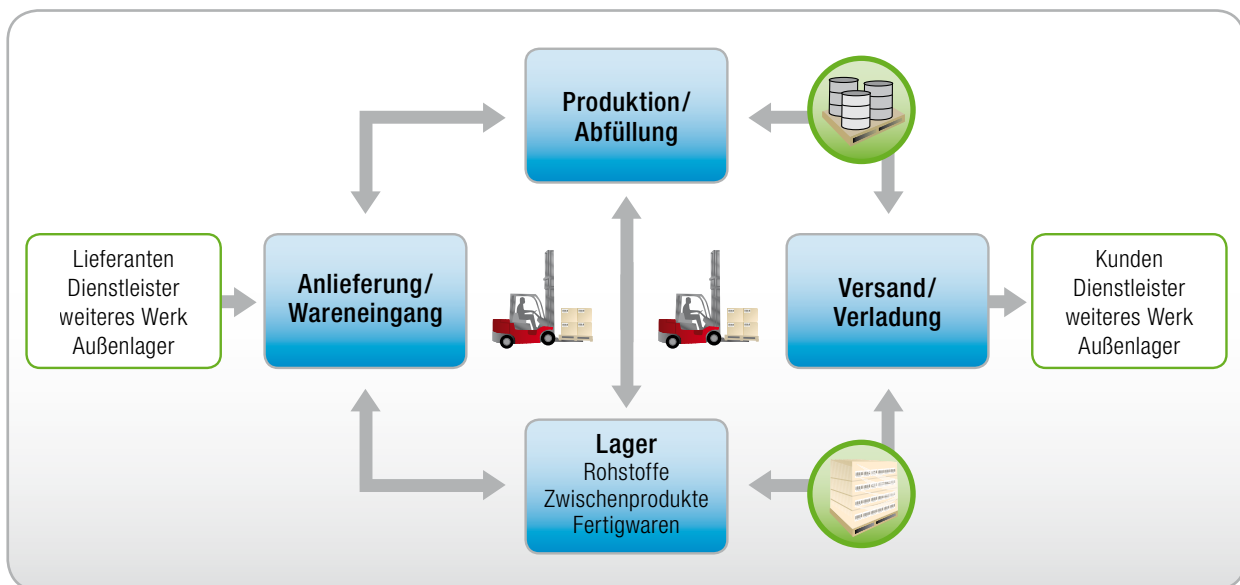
Produktion/
Abfüllung

Lieferanten
Dienstleister
weiteres Werk
Außenlager

Anlieferung/
Wareneingang

Versand/
Verladung

Kunden
Dienstleister
weiteres Werk
Außenlager

Lager
Rohstoffe
Zwischenprodukte
Fertigwaren